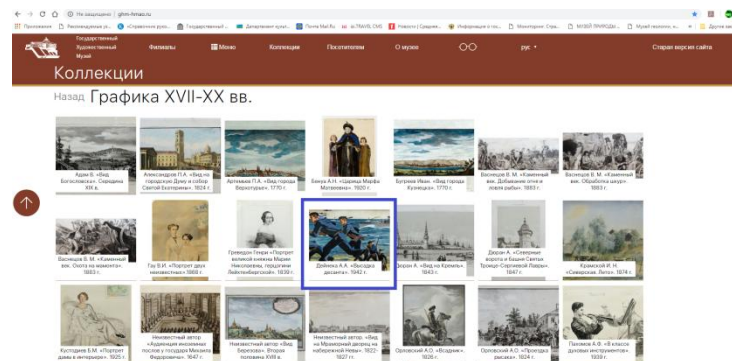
Не защищено | gthm-fetao.ru

Государственный Художественный Музей

Филиалы

Меню

Коллекции

Посетителям

О музее

рус

Старая версия сайта

Коллекции

Назад Графика XVII-XX вв.

Адам В. «Вид Богоявленск». Середина XIX в.

Александров П.А. «Вид на городскую Думу и собор Святой Екатерины». 1824 г.

Артемьев П.А. «Вид города Верхотурье». 1770 г.

Бакер А.Н. «Сцена Марфы Посадницы». 1920 г.

Бугреев Иван «Вид города Кузнецка». 1770 г.

Васнецов В. М. «Каменный век. Добывание огня и ловля рыбы». 1883 г.

Васнецов В. М. «Каменный век. Обработка шкур». 1883 г.

Васнецов В. М. «Каменный век. Охота на мамонта». 1883 г.

Гау В.И. «Портрет двух неизвестных». 1869 г.

Гриведон Генри «Портрет великой княжны Марии Николаевны, герцогини Лейхтенбергской». 1839 г.

Дейнека А.А. «Высадка десанта». 1942 г.

Дюран А. «Вид на Кремль». 1843 г.

Дюран А. «Северные ворота и башня Святая Троице-Сергиевой Лавры». 1847 г.

Кромской И. Н. «Северская. Лето». 1874 г.

Кустодиев Б.М. «Портрет дамы в интерьере». 1925 г.

Неизвестный автор «Аудиенция иноземных послов у государя Михаила Федоровича». 1647 г.

Неизвестный автор «Вид Березово». Вторая половина XVIII в.

Неизвестный автор. «Вид на Мраморный дворец на набережной Невы». 1822-1827 гг.

Орловский А.О. «Всадник». 1826 г.

Орловский А.О. «Проезды рысаках». 1824 г.

Пахомов А. Ф. «В классе духовых инструментов». 1939 г.